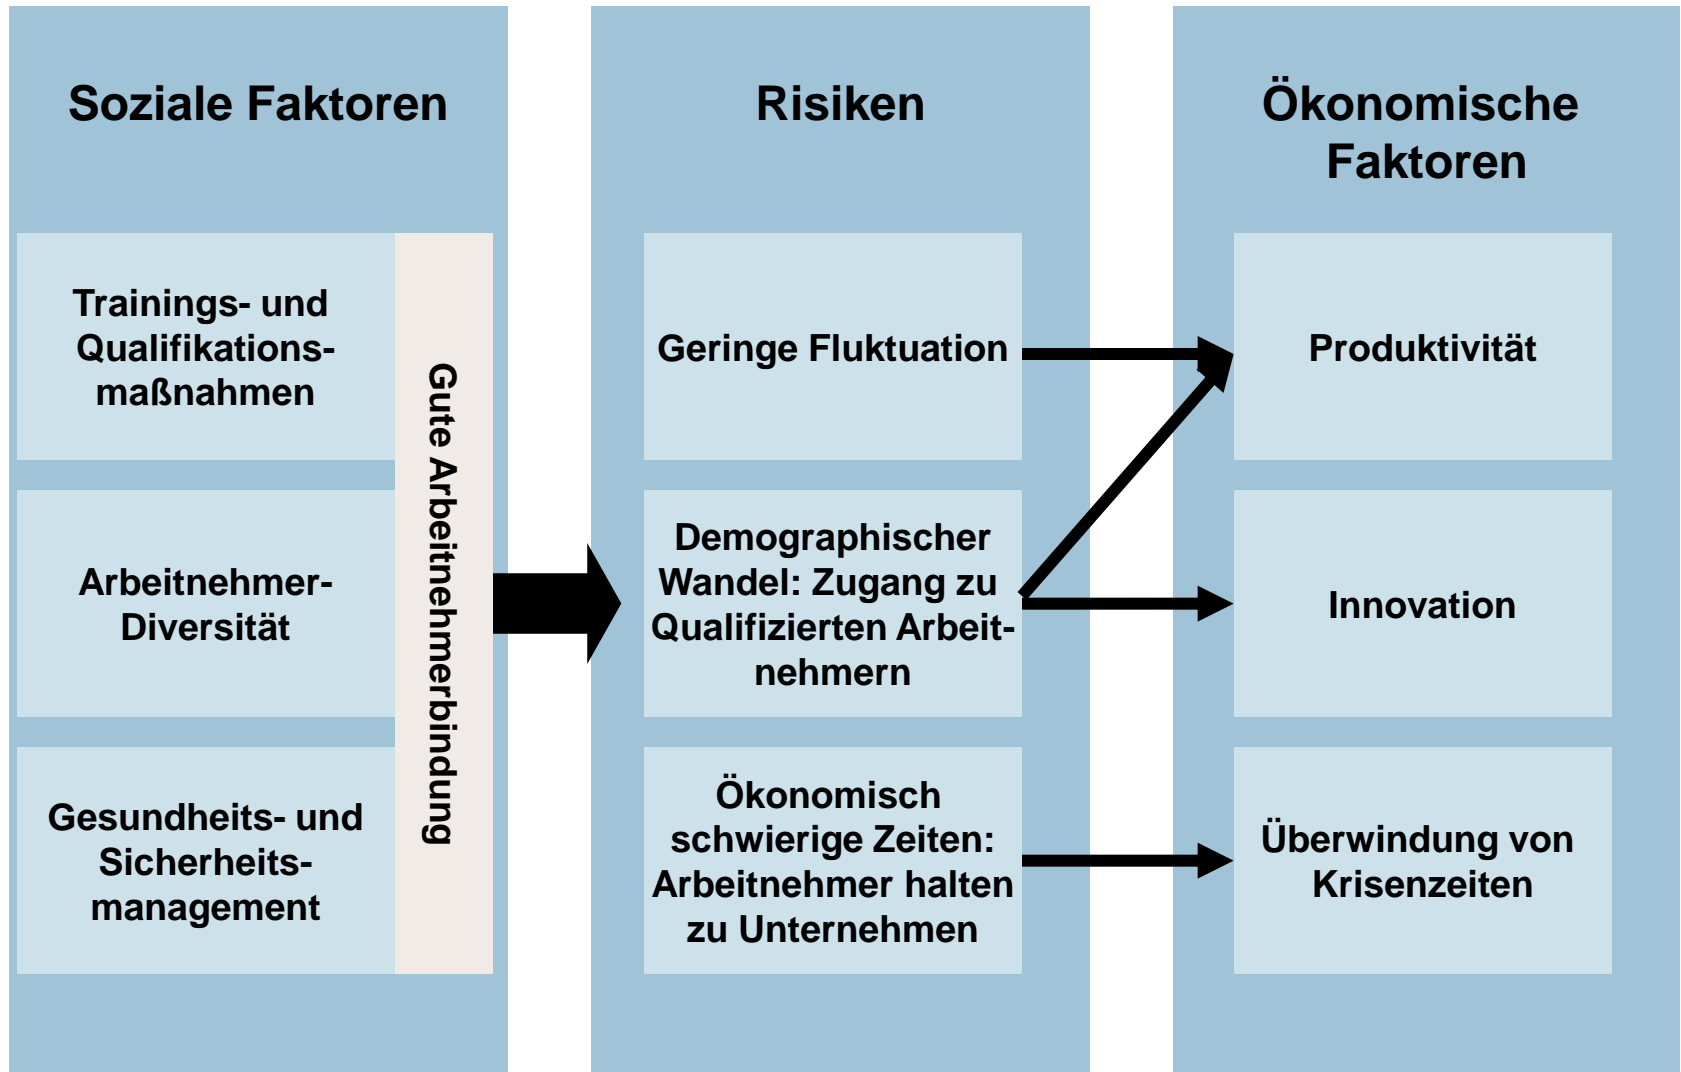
Soziale Faktoren

Trainings- und Qualifikationsmaßnahmen

Arbeitnehmer-Diversität

Gesundheits- und Sicherheitsmanagement

Gute Arbeitnehmerbindung

Risiken

Geringe Fluktuation

Demographischer Wandel: Zugang zu Qualifizierten Arbeitnehmern

Ökonomisch schwierige Zeiten: Arbeitnehmer halten zu Unternehmen

Ökonomische Faktoren

Produktivität

Innovation

Überwindung von Krisenzeiten